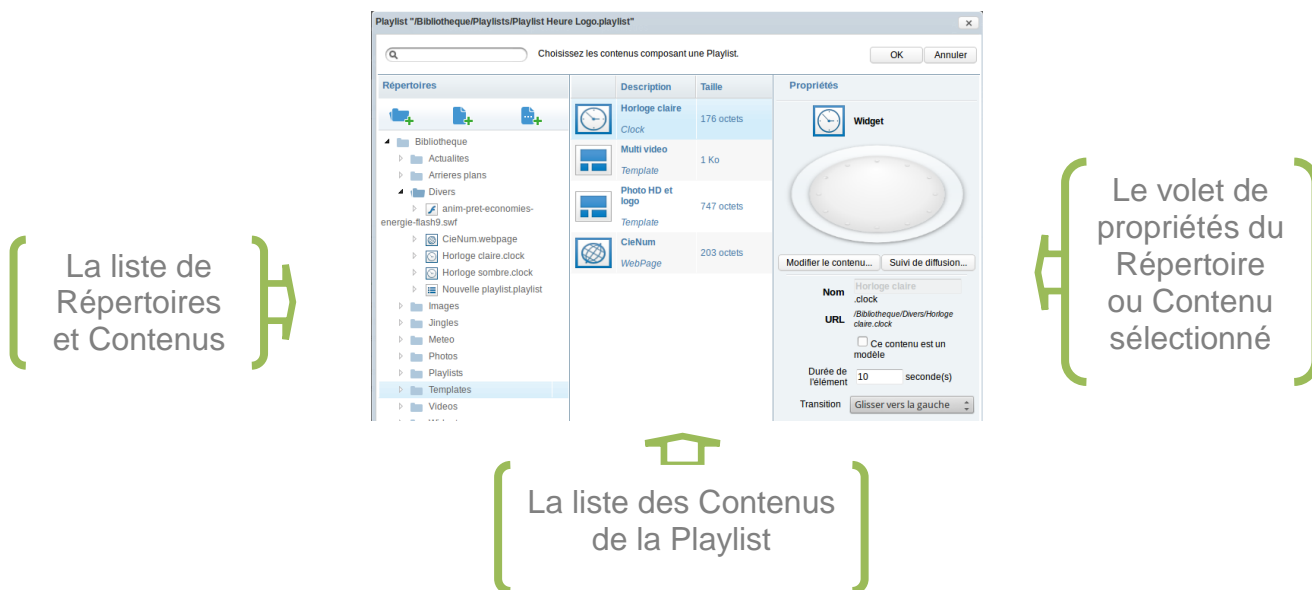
Playlist "/Bibliotheque/Playlists/Playlist Heure Logo.playlist"

Choisissez les contenus composant une Playlist.

OK Annuler

Répertoires

Bibliotheque
Actualites
Arrieres plans
Divers
anim-pret-economies-energie-flash9.swf
CieNum.webpage
Horloge claire.clock
Horloge sombre.clock
Nouvelle playlist.playlist
Images
Jingles
Meteo
Photos
Playlists
Templates
Videos

| | Description | Taille |
|---|---|---|
| | Horloge claire Clock | 176 octets |
| | Multi video Template | 1 Ko |
| | Photo HD et logo Template | 747 octets |
| | CieNum WebPage | 203 octets |

Propriétés

Widget

Modifier le contenu... Suivi de diffusion...

Nom Horloge claire .clock

URL /Bibliotheque/Divers/Horloge claire.clock

Ce contenu est un modèle

Durée de l'élément 10 seconde(s)

Transition Glisser vers la gauche

La liste de Répertoires et Contenus

Le volet de propriétés du Répertoire ou Contenu sélectionné

La liste des Contenus de la Playlist